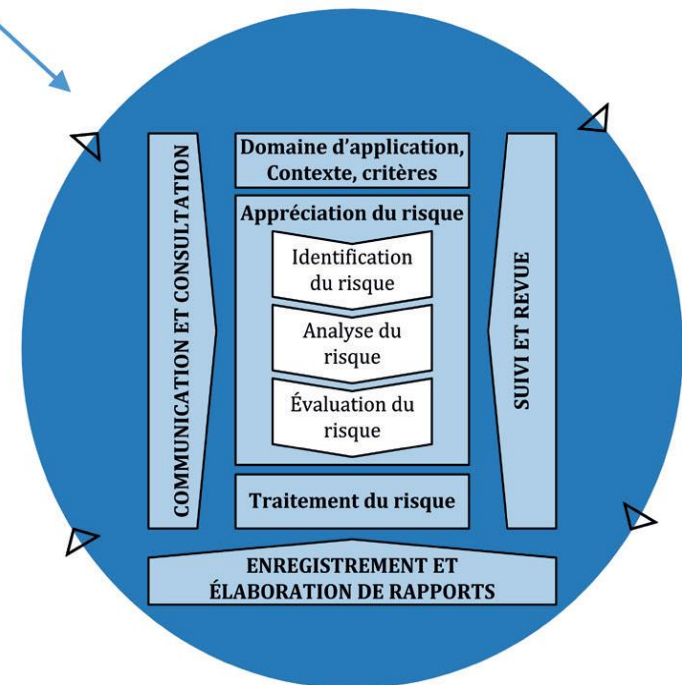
COMMUNICATION ET CONSULTATION

Domaine d'application, Contexte, critères

Appréciation du risque

Identification du risque

Analyse du risque

Évaluation du risque

Traitement du risque

SUIVI ET REVUE

ENREGISTREMENT ET ÉLABORATION DE RAPPORTS